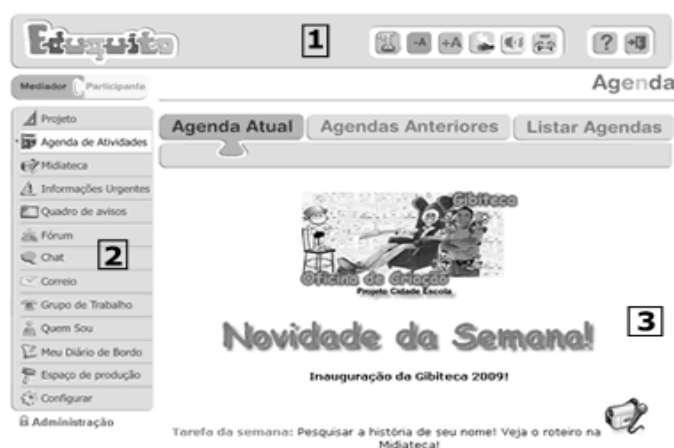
Eduquito

1

-A +A

?

Mediador Participante

Agenda

Projeto

Agenda de Atividades

Midiateca

Informações Urgentes

Quadro de avisos

Fórum

2

Chat

Correio

Grupo de Trabalho

Quem Sou

Meu Diário de Bordo

Espaço de produção

Configurar

Administração

Agenda Atual | Agendas Anteriores | Listar Agendas

Gibiteca

Oficina de Criação

Projeto Cidade Escola

3

Novidade da Semana!

Inauguração da Gibiteca 2009!

Tarefa da semana: Pesquisar a história de seu nome! Veja o roteiro na Midiateca!